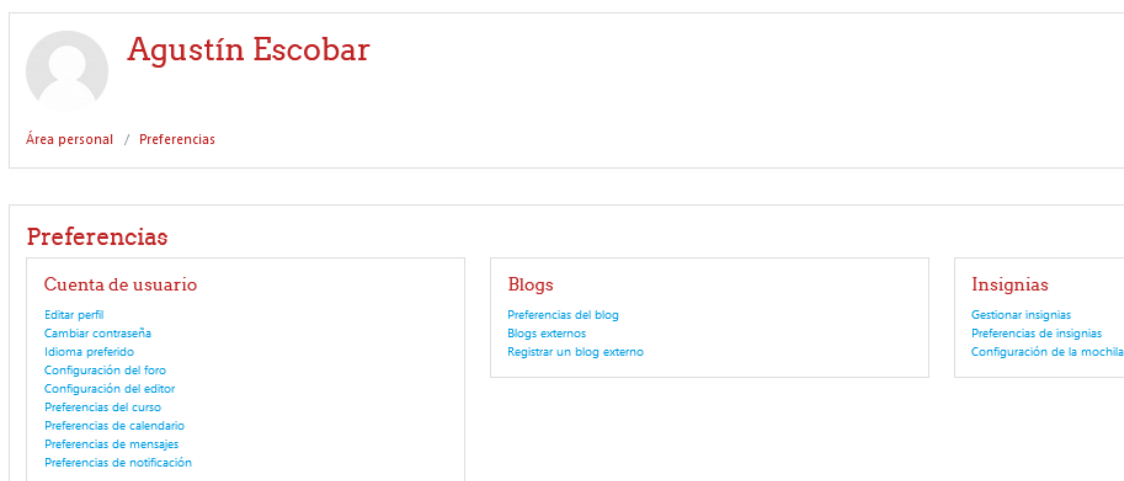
Agustín Escobar

Área personal / Preferencias

Preferencias

Cuenta de usuario

Editar perfil
Cambiar contraseña
Idioma preferido
Configuración del foro
Configuración del editor
Preferencias del curso
Preferencias de calendario
Preferencias de mensajes
Preferencias de notificación

Blogs

Preferencias del blog
Blogs externos
Registrar un blog externo

Insignias

Gestionar insignias
Preferencias de insignias
Configuración de la mochila